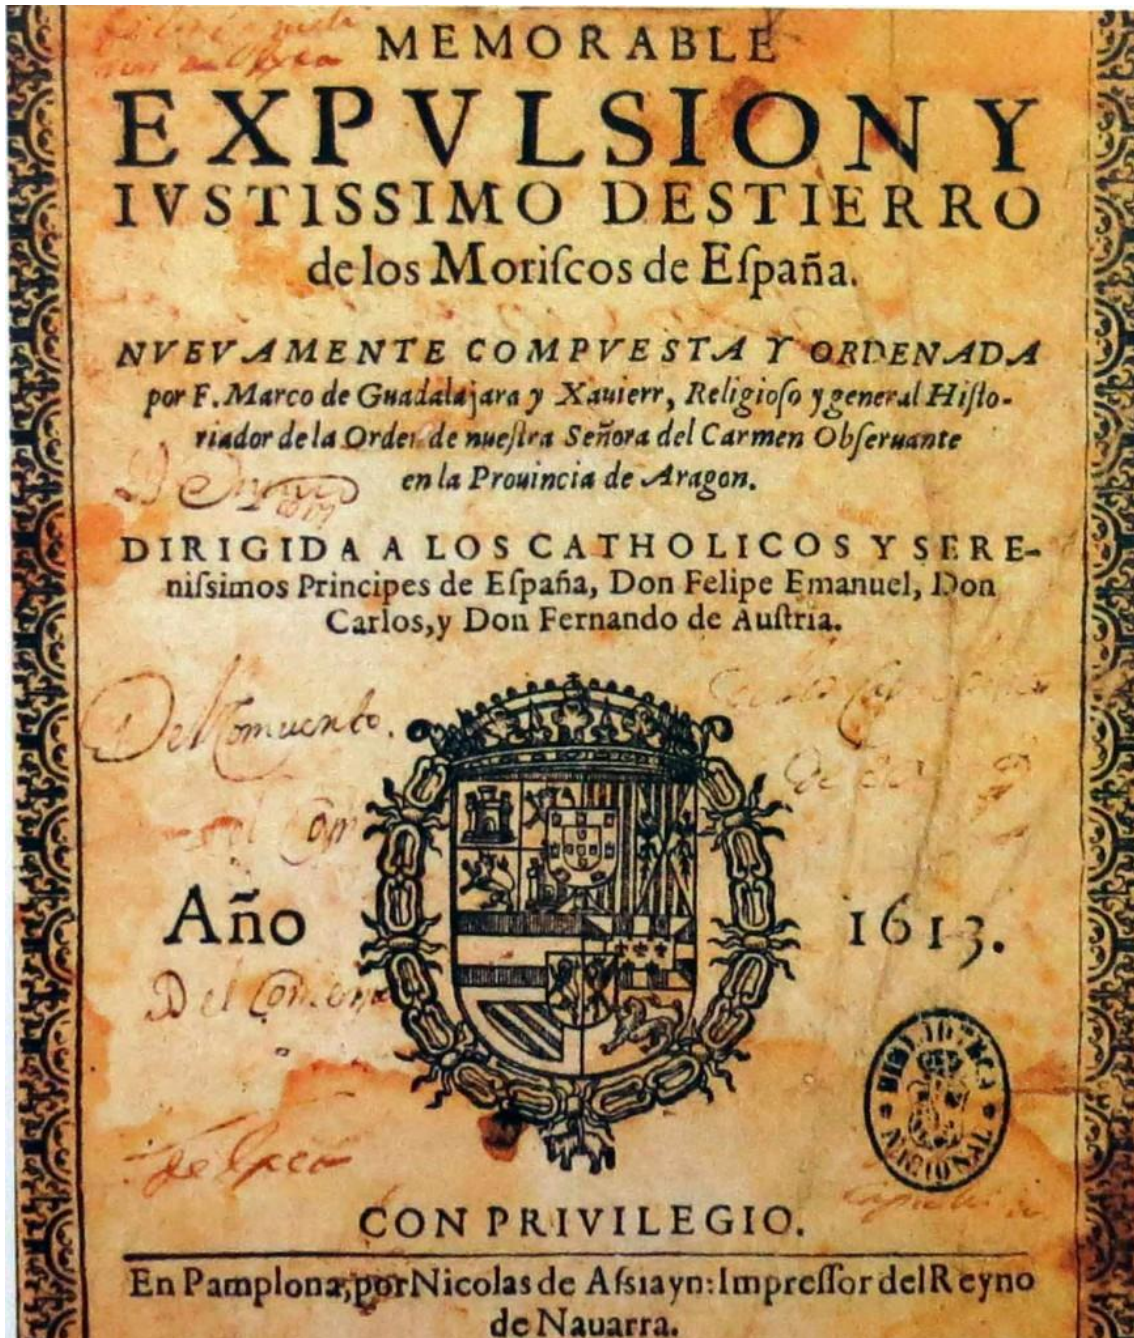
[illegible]

MEMORABLE EXPVLSION Y IVSTISSIMO DESTIERRO de los Moriscos de España.

NVEVAMENTE COMPVESTA Y ORDENADA por F. Marco de Guadalajara y Xauierr, Religioso y general Historiador de la Orden de nuestra Señora del Carmen Obseruante en la Prouincia de Aragon.

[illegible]

DIRIGIDA A LOS CATHOLICOS Y SERENISSIMOS Principes de España, Don Felipe Emanuel, Don Carlos, y Don Fernando de Austria.

De Momuento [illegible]

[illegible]

Año 1613.

Del Con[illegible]

BIBLIOTECA NACIONAL

de Irea

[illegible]

CON PRIVILEGIO.

En Pamplona, por Nicolas de Assiayn: Impressor del Reyno de Nauarra.